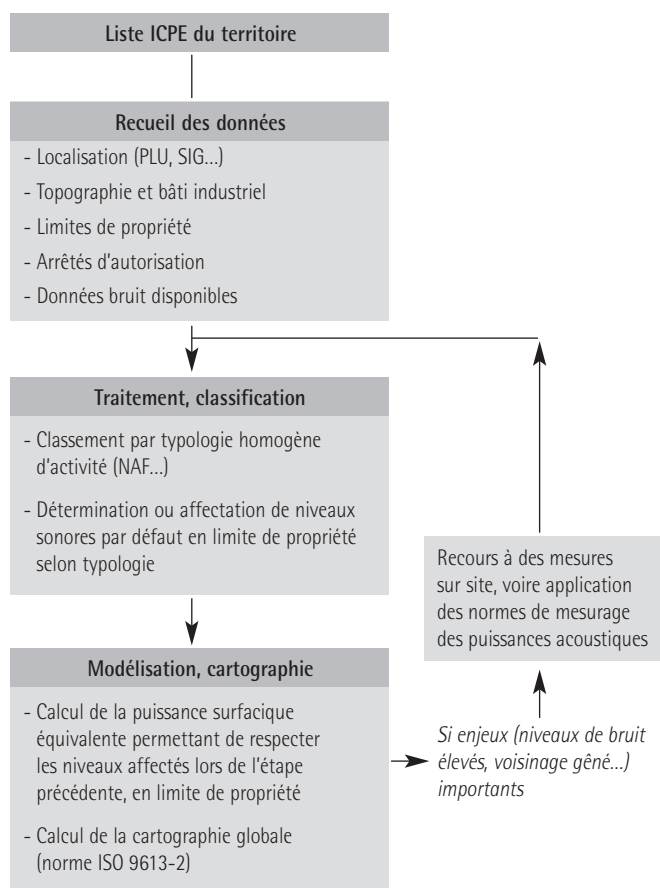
Liste ICPE du territoire

Recueil des données

- Localisation (PLU, SIG...)
- Topographie et bâti industriel
- Limites de propriété
- Arrêtés d'autorisation
- Données bruit disponibles

Traitement, classification

- Classement par typologie homogène d'activité (NAF...)
- Détermination ou affectation de niveaux sonores par défaut en limite de propriété selon typologie

Recours à des mesures sur site, voire application des normes de mesurage des puissances acoustiques

Modélisation, cartographie

- Calcul de la puissance surfacique équivalente permettant de respecter les niveaux affectés lors de l'étape précédente, en limite de propriété
- Calcul de la cartographie globale (norme ISO 9613-2)

Si enjeux (niveaux de bruit élevés, voisinage gêné...) importants